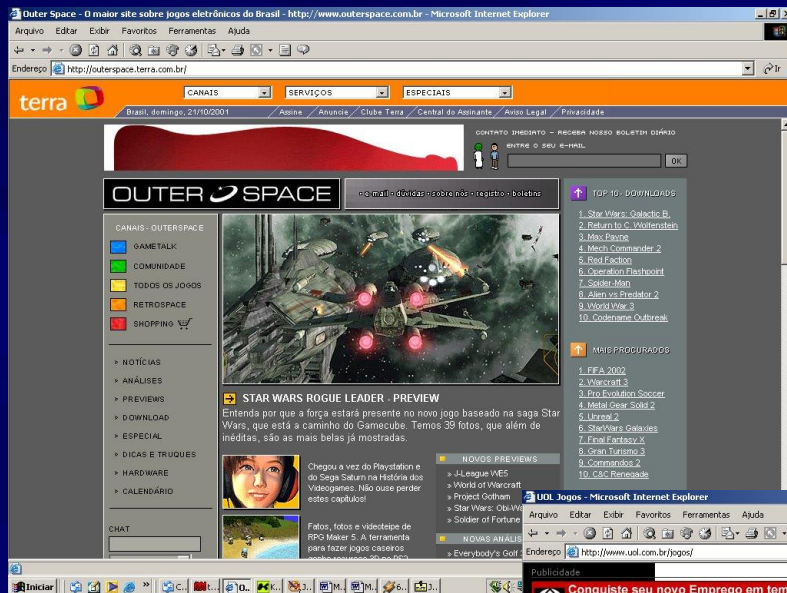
Outer Space - O maior site sobre jogos eletrônicos do Brasil - http://www.outerspace.com.br - Microsoft Internet Explorer

Arquivo Editar Exibir Favoritos Ferramentas Ajuda

Endereço http://outerspace.terra.com.br/

terra

CANAIS SERVIÇOS ESPECIAIS

Brasil, domingo, 21/10/2001 Assine Anuncie Clube Terra Central do Assinante Aviso Legal Privacidade

CONTATO IMEDIATO - RECEBA NOSSO BOLETIM DIÁRIO
ENTRE O SEU E-MAIL
OK

OUTER SPACE

e-mail · dúvidas · sobre nós · registro · boletins

TOP 10 - DOWNLOADS
1. Star Wars: Galactic B.
2. Return to C. Wolfenstein
3. Max Payne
4. Mech Commander 2
5. Red Faction
6. Operation Flashpoint
7. Spider-Man
8. Alien vs Predator 2
9. World War 3
10. Codename Outbreak

MAIS PROCURADOS
1. FIFA 2002
2. Warcraft 3
3. Pro Evolution Soccer
4. Metal Gear Solid 2
5. Unreal 2
6. StarWars Galaxies
7. Final Fantasy X
8. Gran Turismo 3
9. Commandos 2
10. C&C Renegade

CANAIS - OUTERSPACE
GAMETALK
COMUNIDADE
TODOS OS JOGOS
RETROSPACE
SHOPPING

» NOTÍCIAS
» ANÁLISES
» PREVIEWS
» DOWNLOAD
» ESPECIAL
» DICAS E TRUQUES
» HARDWARE
» CALENDÁRIO

CHAT

STAR WARS ROGUE LEADER - PREVIEW
Entenda por que a força estará presente no novo jogo baseado na saga Star Wars, que está a caminho do Gamecube. Temos 39 fotos, que além de inéditas, são as mais belas já mostradas.

Chegou a vez do Playstation e do Sega Saturn na História dos Videogames. Não ouse perder estes capítulos!

Fatos, fotos e videoteipe de RPG Maker 5. A ferramenta para fazer jogos caseiros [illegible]

NOVOS PREVIEWS
» J-League WE5
» World of Warcraft
» Project Gotham
» Star Wars: Obi-W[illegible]
» Soldier of Fortune

NOVAS ANÁLIS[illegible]
» Everybody's Golf

UOL Jogos - Microsoft Internet Explorer
Arquivo Editar Exibir Favoritos Ferramentas Ajuda
Endereço http://www.uol.com.br/jogos/
Publicidade
Conquiste seu novo Emprego em tem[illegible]

Iniciar